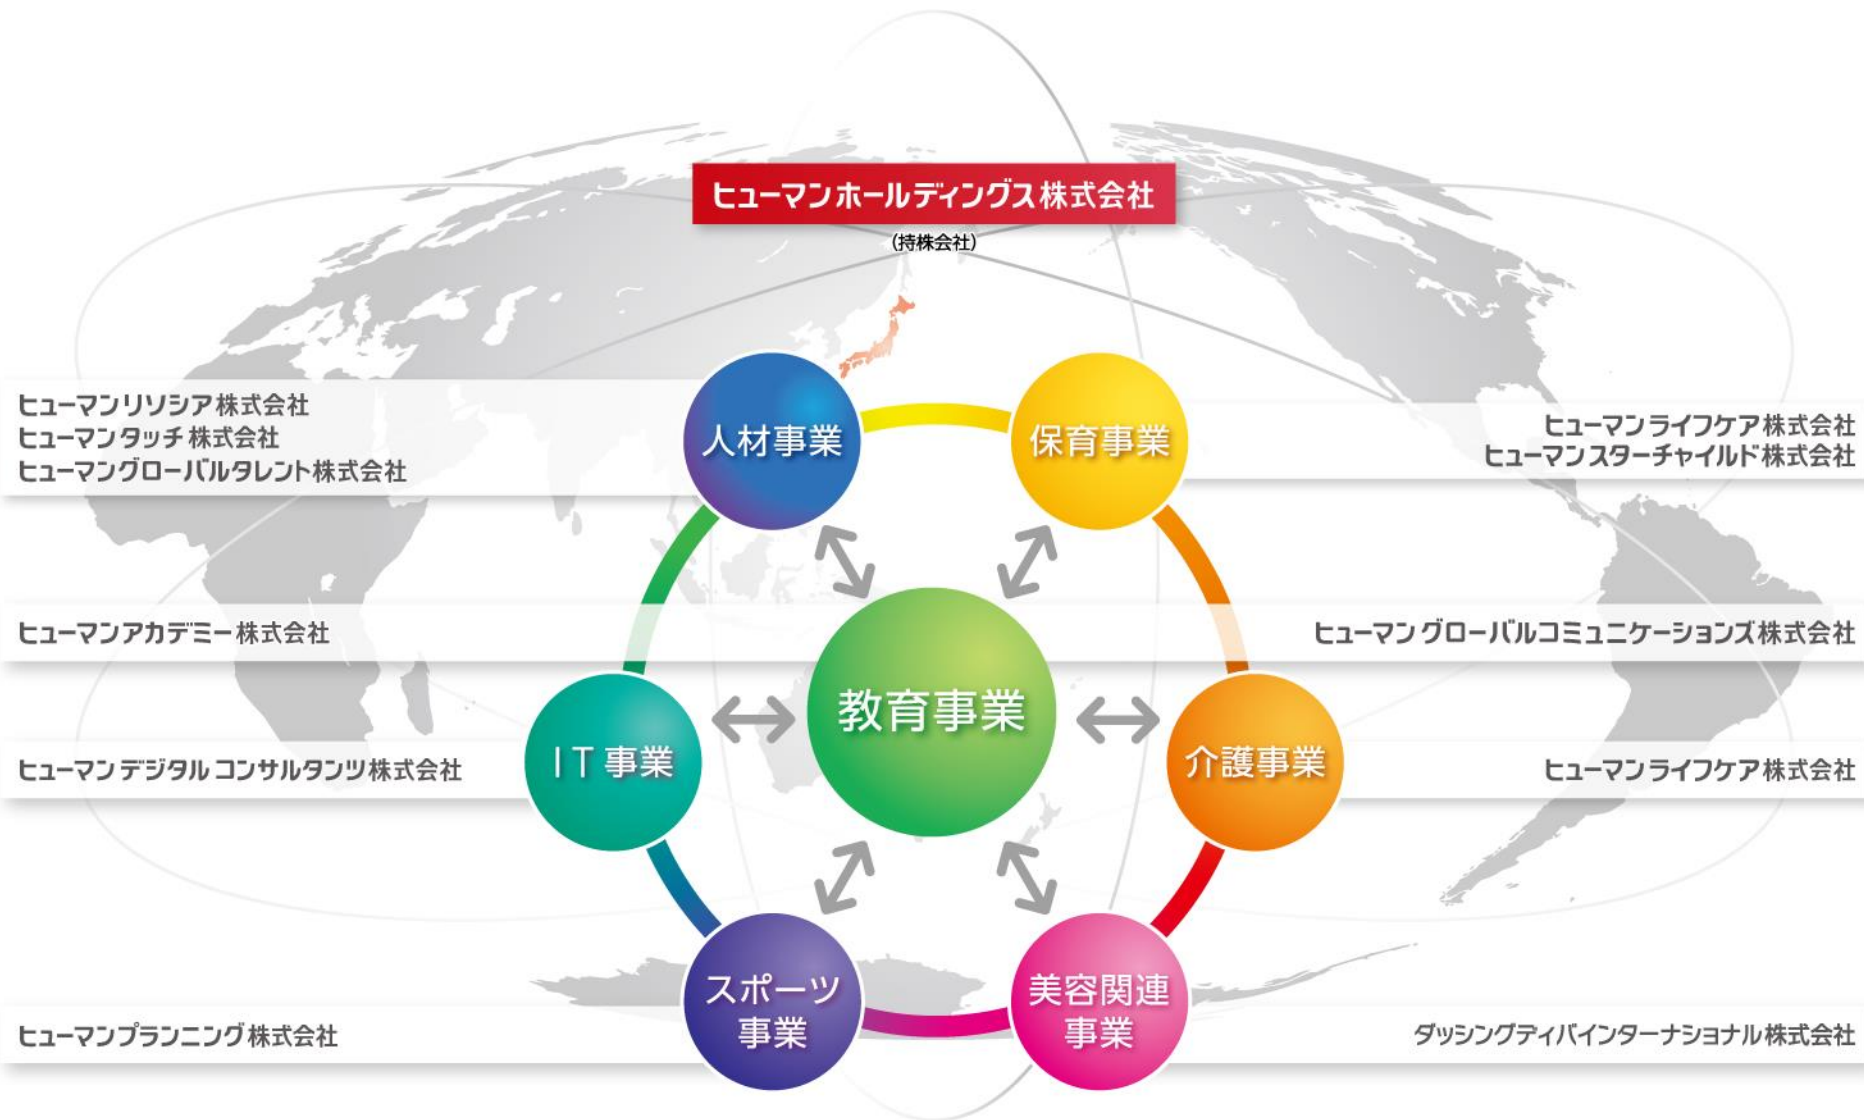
ヒューマンホールディングス株式会社
(持株会社)

ヒューマンリソシア株式会社
ヒューマンタッチ株式会社
ヒューマングローバルタレント株式会社

人材事業

保育事業

ヒューマンライフケア株式会社
ヒューマンスターチャイルド株式会社

ヒューマンアカデミー株式会社

ヒューマングローバルコミュニケーションズ株式会社

教育事業

IT事業

介護事業

ヒューマンデジタルコンサルタンツ株式会社

ヒューマンライフケア株式会社

スポーツ事業

美容関連事業

ヒューマンプランニング株式会社

ダッシングディバインターナショナル株式会社